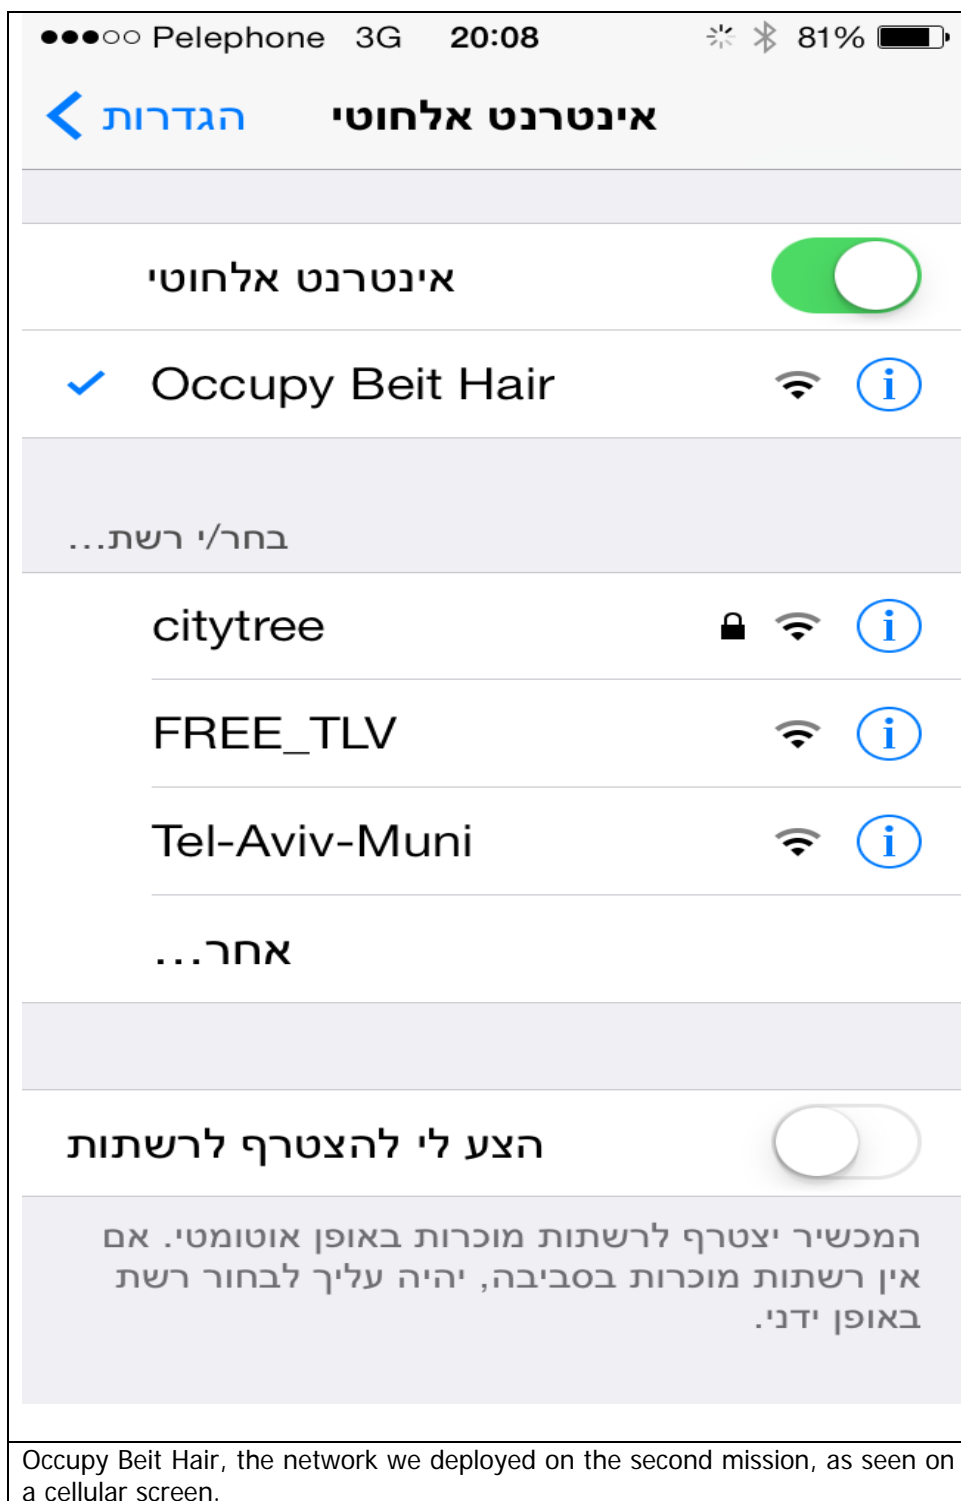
●●●○○ Pelephone 3G 20:08 81%

הגדרות אינטרנט אלחוטי

אינטרנט אלחוטי

Occupy Beit Hair

בחר/י רשת...

citytree

FREE_TLV

Tel-Aviv-Muni

אחר...

הצע לי להצטרף לרשתות

המכשיר יצטרף לרשתות מוכרות באופן אוטומטי. אם אין רשתות מוכרות בסביבה, יהיה עליך לבחור רשת באופן ידני.

Occupy Beit Hair, the network we deployed on the second mission, as seen on a cellular screen.